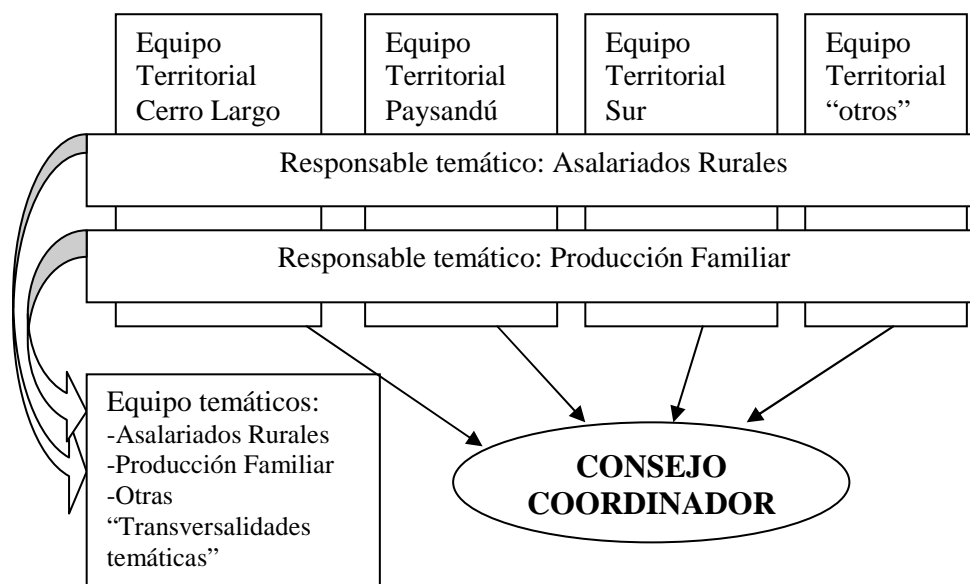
Equipo Territorial Cerro Largo

Equipo Territorial Paysandú

Equipo Territorial Sur

Equipo Territorial “otros”

Responsable temático: Asalariados Rurales

Responsable temático: Producción Familiar

Equipo temáticos:
-Asalariados Rurales
-Producción Familiar
-Otras “Transversalidades temáticas”

CONSEJO COORDINADOR